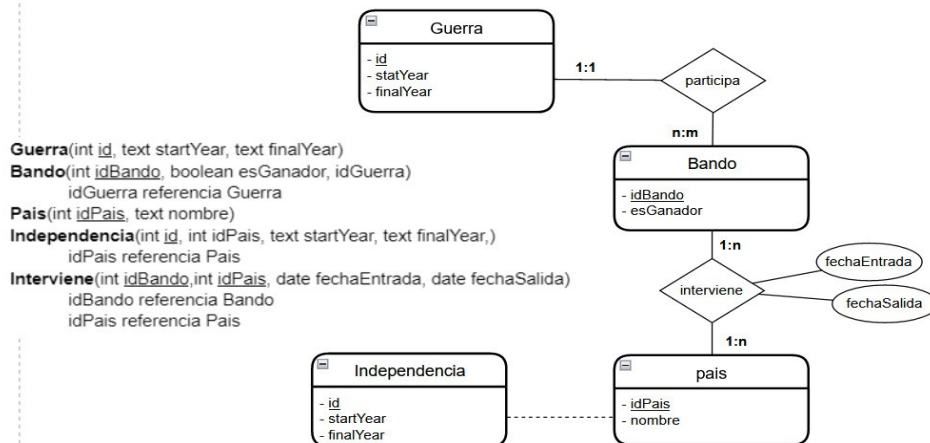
Guerra
- id
- statYear
- finalYear

1:1

participa

n:m

Bando
- idBando
- esGanador

1:n

interviene

fechaEntrada

fechaSalida

1:n

Independencia
- id
- startYear
- finalYear

pais
- idPais
- nombre

**Guerra**(int id, text startYear, text finalYear)
**Bando**(int idBando, boolean esGanador, idGuerra)
idGuerra referencia Guerra
**Pais**(int idPais, text nombre)
**Independencia**(int id, int idPais, text startYear, text finalYear,)
idPais referencia Pais
**Interviene**(int idBando,int idPais, date fechaEntrada, date fechaSalida)
idBando referencia Bando
idPais referencia Pais